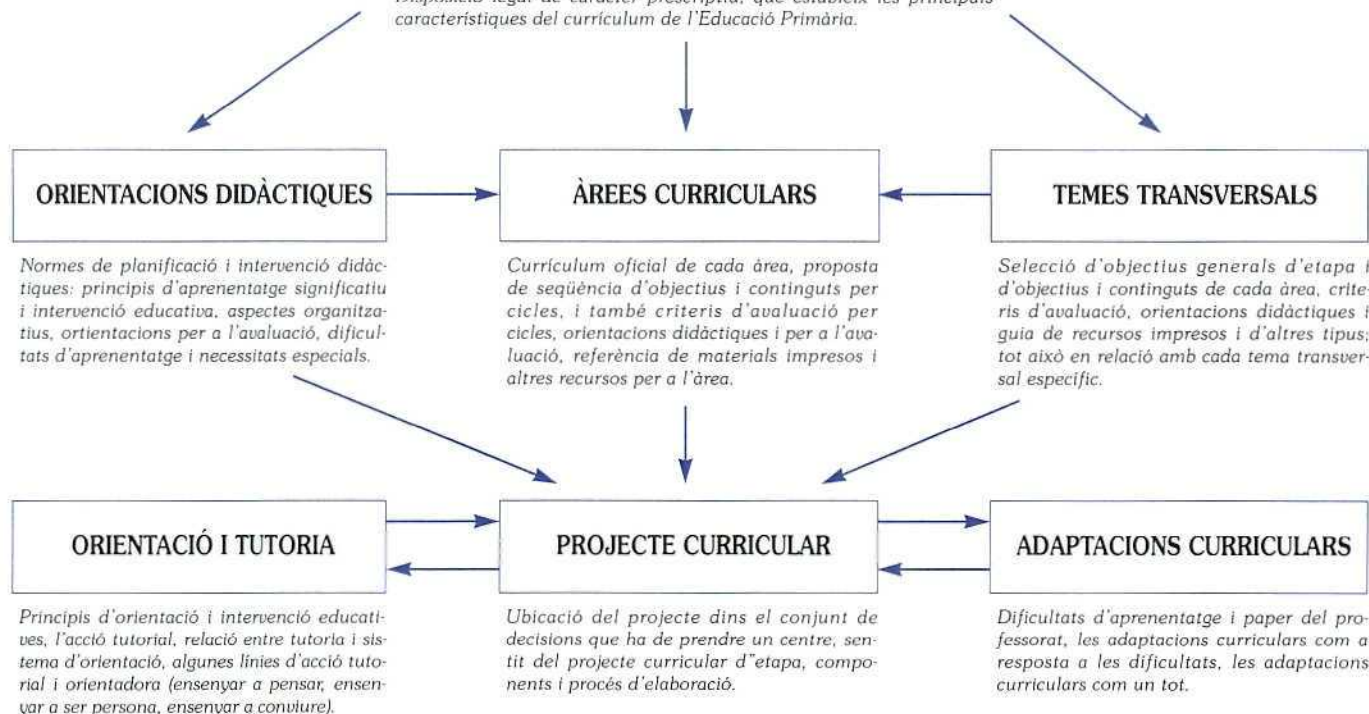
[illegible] característiques del currículum de l'Educació Primària.

ORIENTACIONS DIDÀCTIQUES

Normes de planificació i intervenció didàctiques: principis d'aprenentatge significatiu i intervenció educativa, aspectes organitzatius, ortientacions per a l'avaluació, dificultats d'aprenentatge i necessitats especials.

ÀREES CURRICULARS

Currículum oficial de cada àrea, proposta de seqüència d'objectius i continguts per cicles, i també criteris d'avaluació per cicles, orientacions didàctiques i per a l'avaluació, referència de materials impresos i altres recursos per a l'àrea.

TEMES TRANSVERSALS

Selecció d'objectius generals d'etapa i d'objectius i continguts de cada àrea, criteris d'avaluació, orientacions didàctiques i guia de recursos impresos i d'altres tipus; tot això en relació amb cada tema transversal específic.

ORIENTACIÓ I TUTORIA

Principis d'orientació i intervenció educatives, l'acció tutorial, relació entre tutoria i sistema d'orientació, algunes línies d'acció tutorial i orientadora (ensenyar a pensar, ensenyar a ser persona, ensenyar a conviure).

PROJECTE CURRICULAR

Ubicació del projecte dins el conjunt de decisions que ha de prendre un centre, sentit del projecte curricular d"etapa, components i procés d'elaboració.

ADAPTACIONS CURRICULARS

Dificultats d'aprenentatge i paper del professorat, les adaptacions curriculars com a resposta a les dificultats, les adaptacions curriculars com un tot.